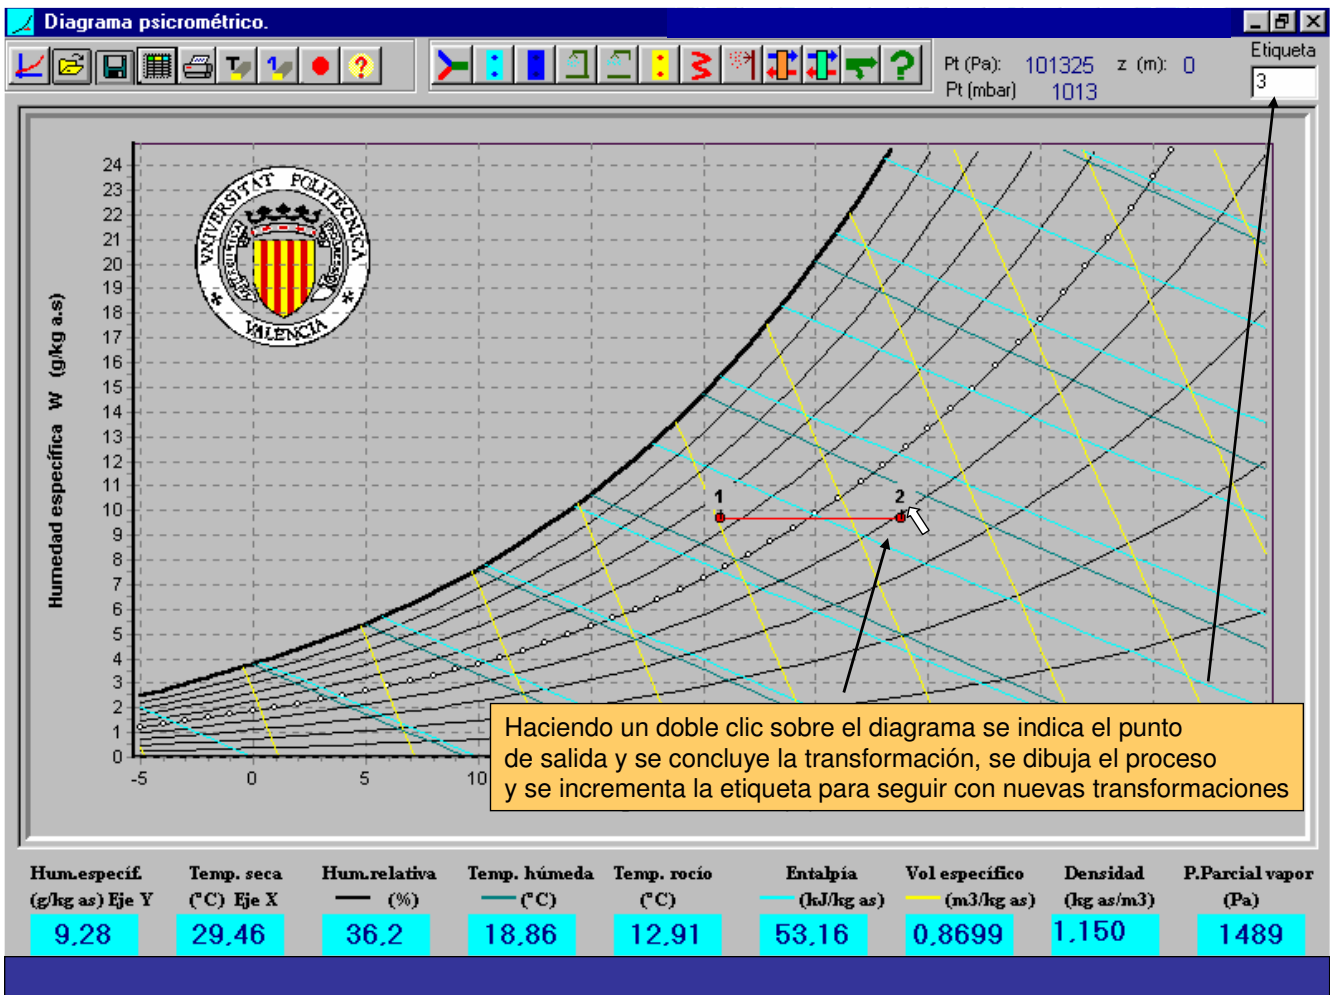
Diagrama psicrométrico.

Pt (Pa): 101325 z (m): 0
Pt (mbar) 1013

Etiqueta
3

UNIVERSITAT POLITÈCNICA VALÈNCIA

Humedad específica W (g/kg a.s)

24
23
22
21
20
19
18
17
16
15
14
13
12
11
10
9
8
7
6
5
4
3
2
1
0

-5 0 5 10

1
2

Haciendo un doble clic sobre el diagrama se indica el punto de salida y se concluye la transformación, se dibuja el proceso y se incrementa la etiqueta para seguir con nuevas transformaciones

| Hum.especif. (g/kg as) Eje Y | Temp. seca (°C) Eje X | Hum.relativa (%) | Temp. húmeda (°C) | Temp. rocío (°C) | Entalpía (kJ/kg as) | Vol específico (m3/kg as) | Densidad (kg as/m3) | P.Parcial vapor (Pa) |
|---|---|---|---|---|---|---|---|---|
| 9,28 | 29,46 | 36,2 | 18,86 | 12,91 | 53,16 | 0,8699 | 1,150 | 1489 |